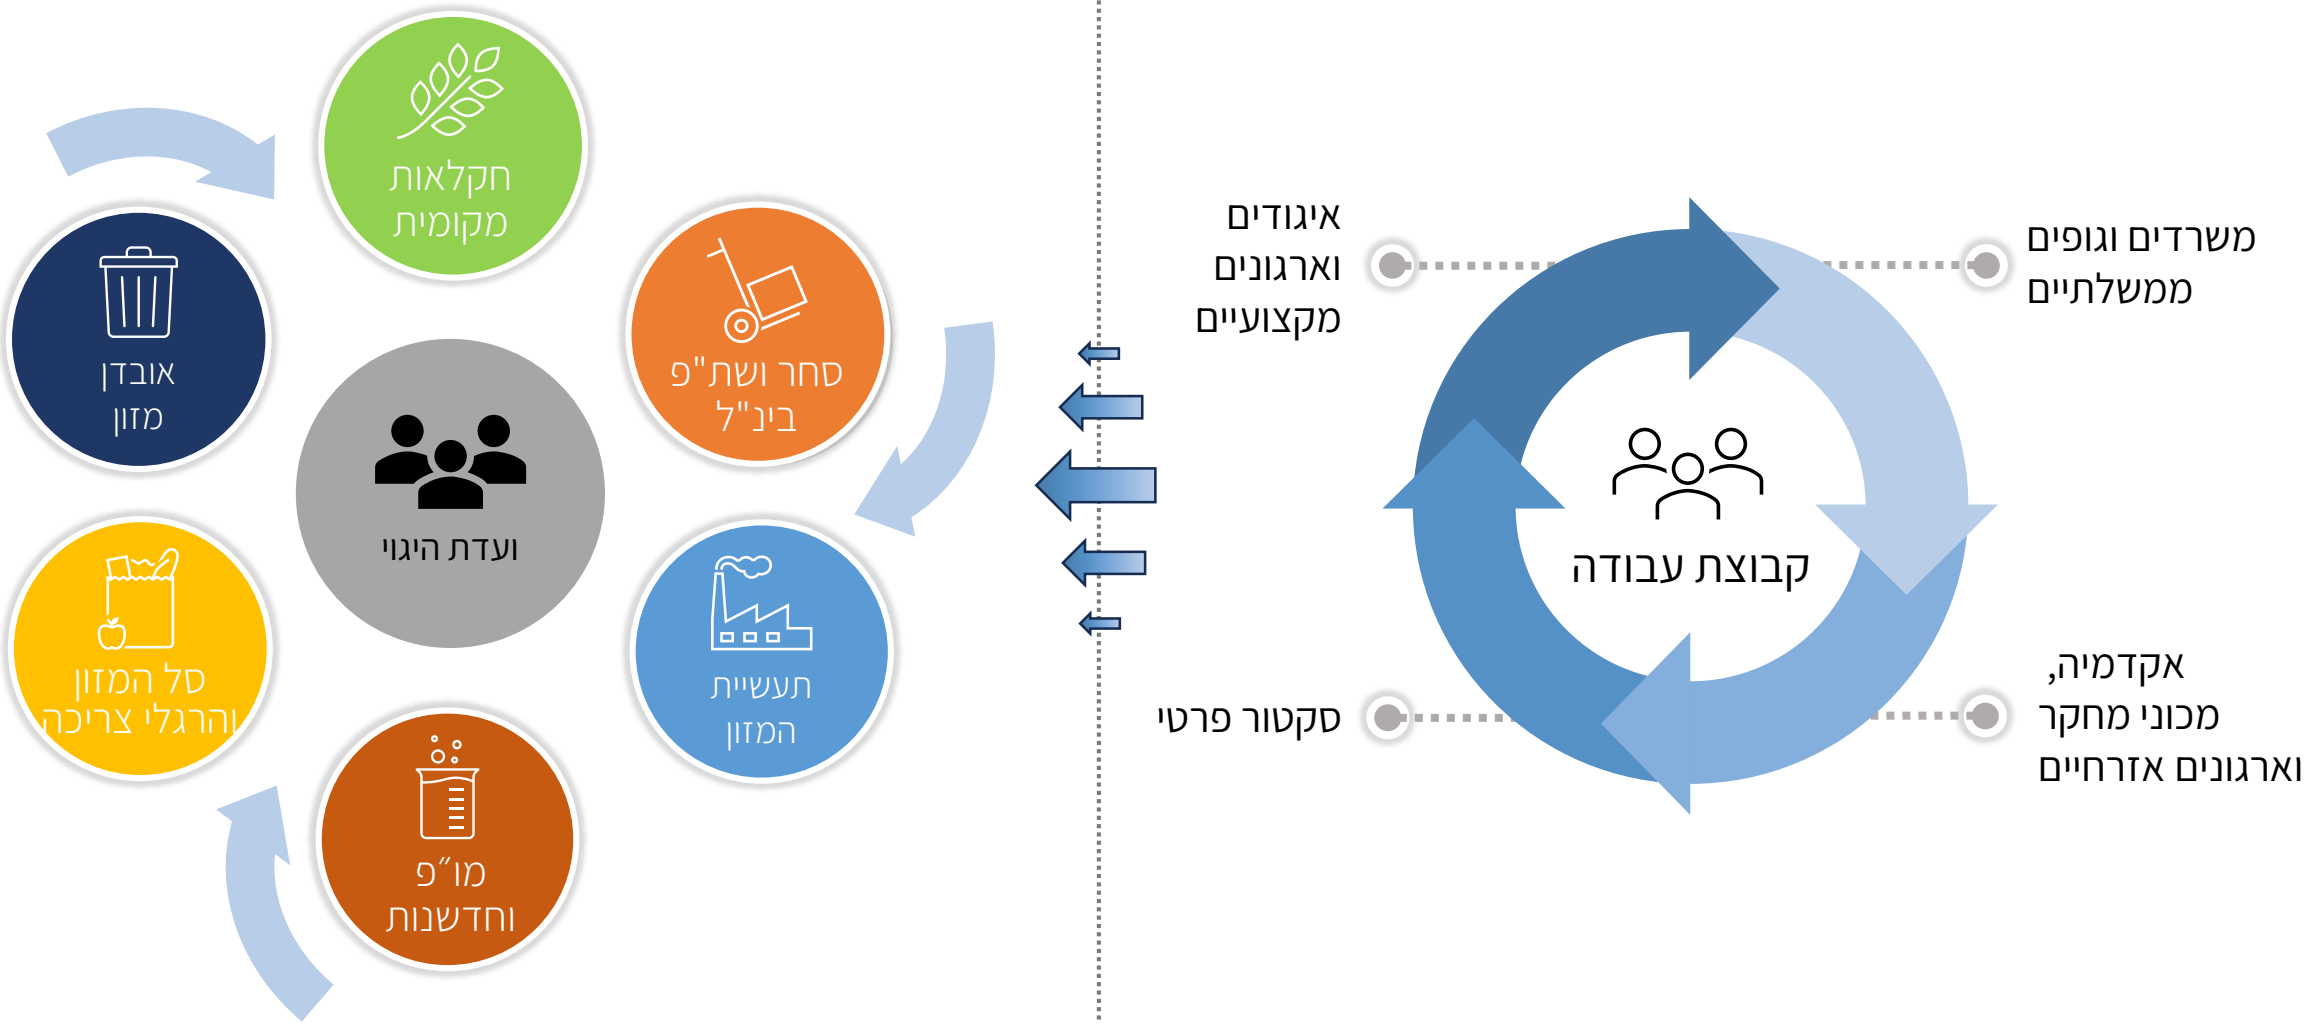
חקלאות מקומית

סחר ושת"פ בינ"ל

תעשיית המזון

מו"פ וחדשנות

סל המזון והרגלי צריכה

אובדן מזון

ועדת היגוי

משרדים וגופים ממשלתיים

איגודים וארגונים מקצועיים

קבוצת עבודה

סקטור פרטי

אקדמיה, מכוני מחקר וארגונים אזרחיים